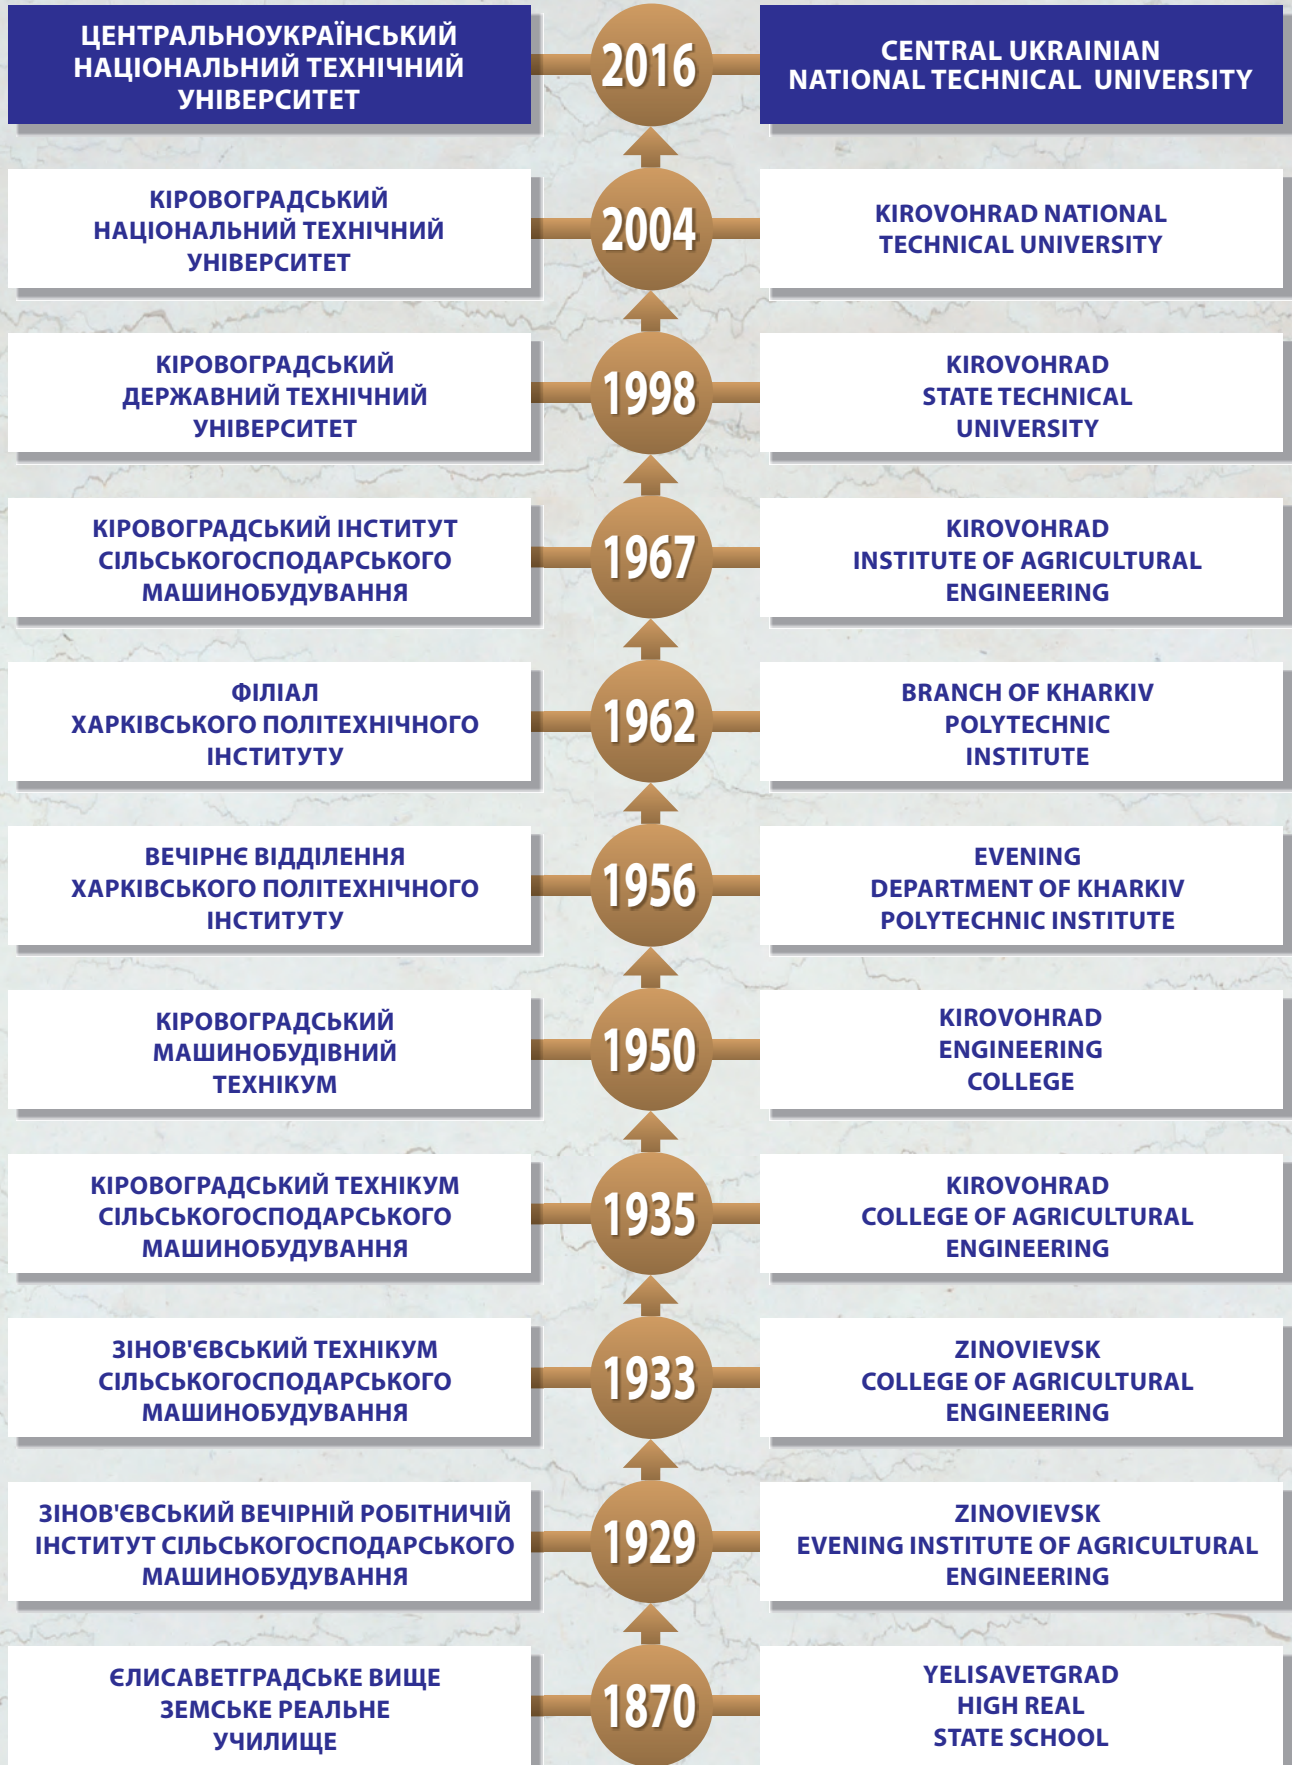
ЦЕНТРАЛЬНОУКРАЇНСЬКИЙ НАЦІОНАЛЬНИЙ ТЕХНІЧНИЙ УНІВЕРСИТЕТ

2016

CENTRAL UKRAINIAN NATIONAL TECHNICAL UNIVERSITY

КІРОВОГРАДСЬКИЙ НАЦІОНАЛЬНИЙ ТЕХНІЧНИЙ УНІВЕРСИТЕТ

2004

KIROVOHRAD NATIONAL TECHNICAL UNIVERSITY

КІРОВОГРАДСЬКИЙ ДЕРЖАВНИЙ ТЕХНІЧНИЙ УНІВЕРСИТЕТ

1998

KIROVOHRAD STATE TECHNICAL UNIVERSITY

КІРОВОГРАДСЬКИЙ ІНСТИТУТ СІЛЬСЬКОГОСПОДАРСЬКОГО МАШИНОБУДУВАННЯ

1967

KIROVOHRAD INSTITUTE OF AGRICULTURAL ENGINEERING

ФІЛІАЛ ХАРКІВСЬКОГО ПОЛІТЕХНІЧНОГО ІНСТИТУТУ

1962

BRANCH OF KHARKIV POLYTECHNIC INSTITUTE

ВЕЧІРНЄ ВІДДІЛЕННЯ ХАРКІВСЬКОГО ПОЛІТЕХНІЧНОГО ІНСТИТУТУ

1956

EVENING DEPARTMENT OF KHARKIV POLYTECHNIC INSTITUTE

КІРОВОГРАДСЬКИЙ МАШИНОБУДІВНИЙ ТЕХНІКУМ

1950

KIROVOHRAD ENGINEERING COLLEGE

КІРОВОГРАДСЬКИЙ ТЕХНІКУМ СІЛЬСЬКОГОСПОДАРСЬКОГО МАШИНОБУДУВАННЯ

1935

KIROVOHRAD COLLEGE OF AGRICULTURAL ENGINEERING

ЗІНОВ'ЄВСЬКИЙ ТЕХНІКУМ СІЛЬСЬКОГОСПОДАРСЬКОГО МАШИНОБУДУВАННЯ

1933

ZINOVIEVSK COLLEGE OF AGRICULTURAL ENGINEERING

ЗІНОВ'ЄВСЬКИЙ ВЕЧІРНІЙ РОБІТНИЧІЙ ІНСТИТУТ СІЛЬСЬКОГОСПОДАРСЬКОГО МАШИНОБУДУВАННЯ

1929

ZINOVIEVSK EVENING INSTITUTE OF AGRICULTURAL ENGINEERING

ЄЛИСАВЕТГРАДСЬКЕ ВИЩЕ ЗЕМСЬКЕ РЕАЛЬНЕ УЧИЛИЩЕ

1870

YELISAVETGRAD HIGH REAL STATE SCHOOL